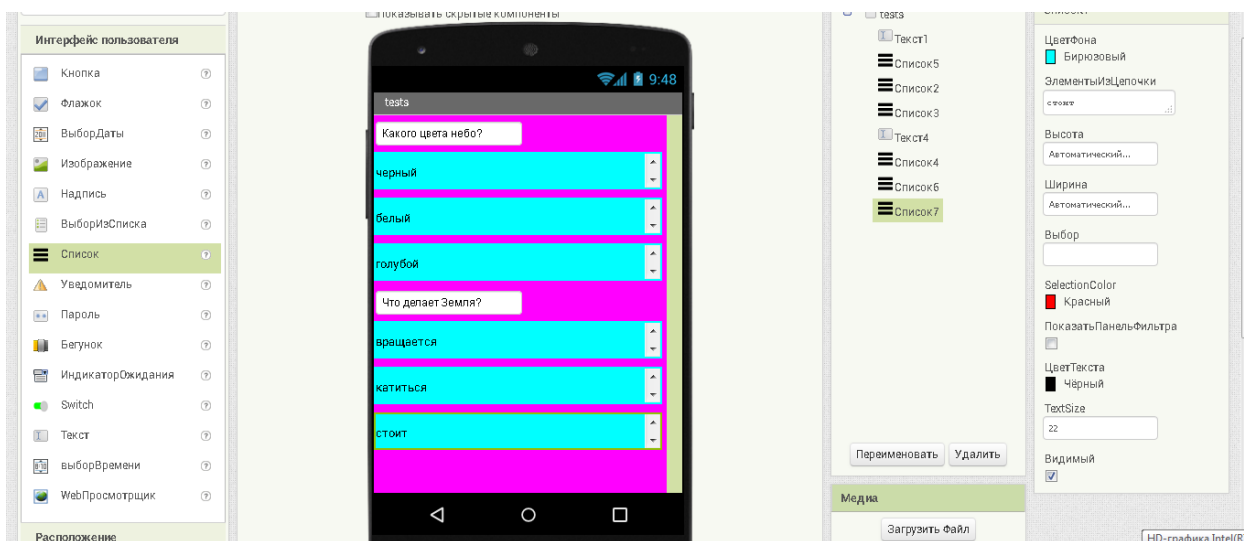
Интерфейс пользователя

Кнопка
Флажок
ВыборДаты
Изображение
Надпись
ВыборИзСписка
Список
Уведомитель
Пароль
Бегунок
ИндикаторОжидания
Switch
Текст
выборВремени
WebПросмотрщик

Расположение

показывать скрытые компоненты

9:48
tests
Какого цвета небо?
черный
белый
голубой
Что делает Земля?
вращается
катиться
стоит

tests
Текст1
Список5
Список2
Список3
Текст4
Список4
Список6
Список7

Переименовать
Удалить

Медиа
Загрузить Файл

ЦветФона
Бирюзовый
ЭлементыИзЦепочки
стоит
Высота
Автоматический...
Ширина
Автоматический...
Выбор
SelectionColor
Красный
ПоказатьПанельФильтра
ЦветТекста
Чёрный
TextSize
22
Видимый

HD-графика Intel(R